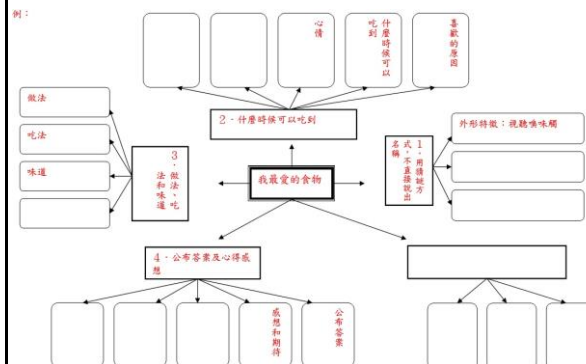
例：

心情

什麼時候可以吃到

喜歡的原因

2．什麼時候可以吃到

做法

吃法

味道

3．做法、吃法和味道

我最愛的食物

1．用謎語方式，不直接說出名稱

外形特徵：視聽嗅味觸

4．公布答案及心得感想

感想和期待

公布答案